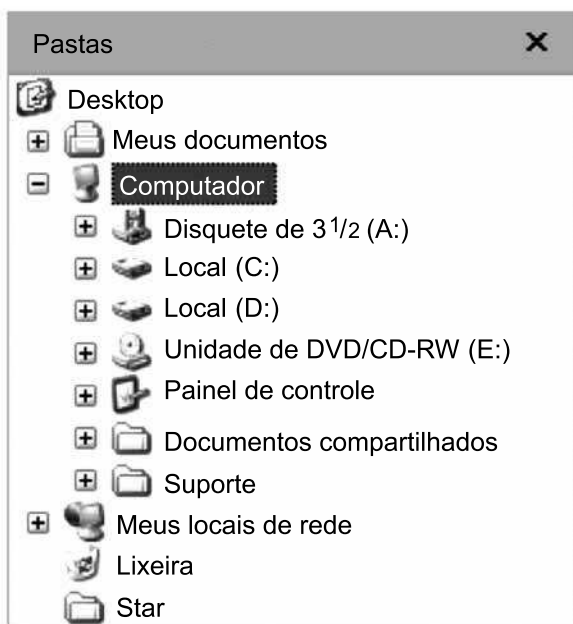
Pastas ✕

Desktop
Meus documentos
Computador
Disquete de $3\frac{1}{2}$ (A:)
Local (C:)
Local (D:)
Unidade de DVD/CD-RW (E:)
Painel de controle
Documentos compartilhados
Suporte
Meus locais de rede
Lixeira
Star